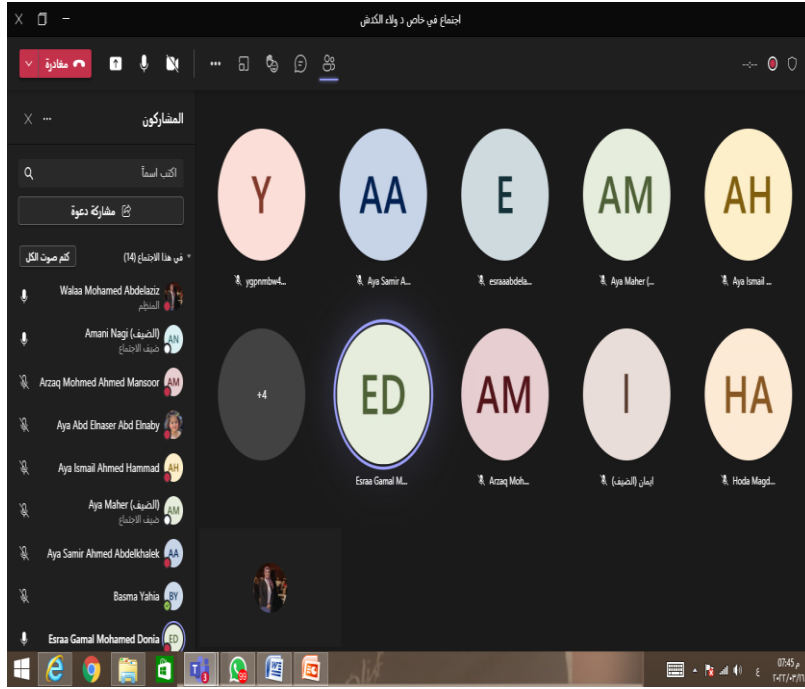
اجتماع في خاص د ولاء الكاشف

مغادرة

المشاركون

اكتب اسماً

مشاركة دعوة

في هذا الاجتماع (14)

كتم صوت الكل

Walaa Mohamed Abdelaziz
المنظم

Amani Nagi (الضيف)
ضيف الاجتماع

AN

Arzaq Mohmed Ahmed Mansoor

AM

Aya Abd Elnaser Abd Elnaby

Aya Ismail Ahmed Hammad

AH

Aya Maher (الضيف)
ضيف الاجتماع

AM

Aya Samir Ahmed Abdelkhalek

AA

Basma Yahia

BY

Esraa Gamal Mohamed Donia

ED

Y
ygpnmbw4...

AA
Aya Samir A...

E
esraaabdela...

AM
Aya Maher (...

AH
Aya Ismail ...

+4

ED
Esraa Gamal M...

AM
Arzaq Moh...

I
ايمان (الضيف)

HA
Hoda Magd...

99

3

07:45 م
٢٠٢٢/٠٣/١١